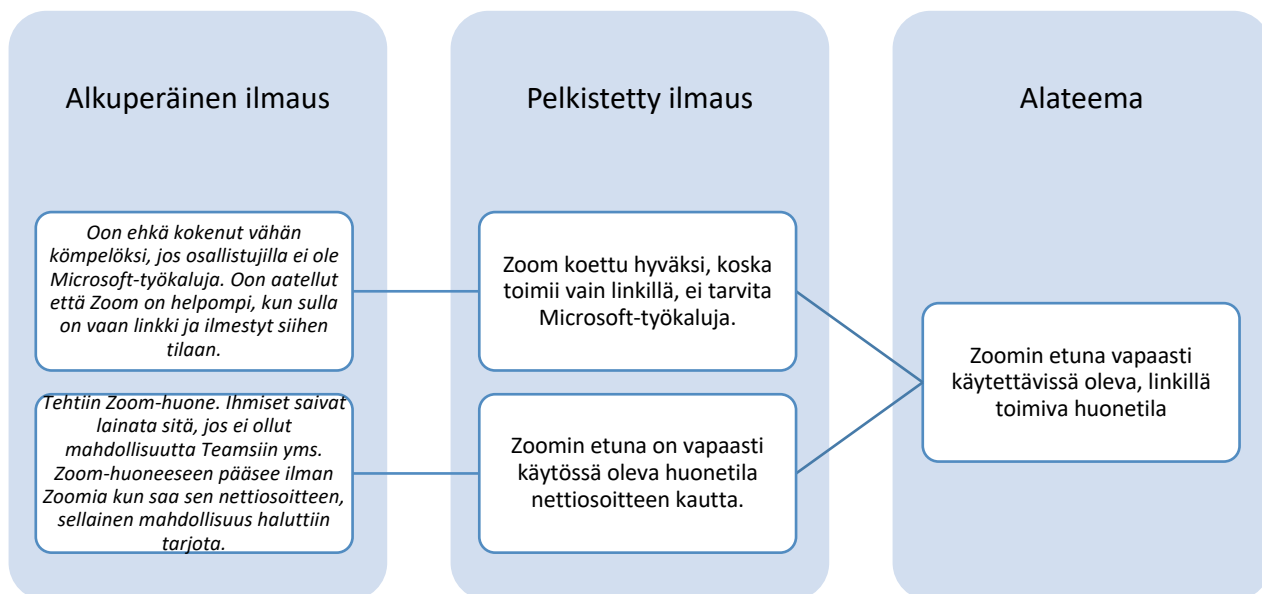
Alkuperäinen ilmaus

*Oon ehkä kokenut vähän kömpelöksi, jos osallistujilla ei ole Microsoft-työkaluja. Oon aatellut että Zoom on helpompi, kun sulla on vaan linkki ja ilmestyt siihen tilaan.*

*Tehtiin Zoom-huone. Ihmiset saivat lainata sitä, jos ei ollut mahdollisuutta Teamsiin yms. Zoom-huoneeseen pääsee ilman Zoomia kun saa sen nettiosoitteen, sellainen mahdollisuus haluttiin tarjota.*

Pelkistetty ilmaus

Zoom koettu hyväksi, koska toimii vain linkillä, ei tarvita Microsoft-työkaluja.

Zoomin etuna on vapaasti käytössä oleva huonetila nettiosoitteen kautta.

Alateema

Zoomin etuna vapaasti käytettävissä oleva, linkillä toimiva huonetila